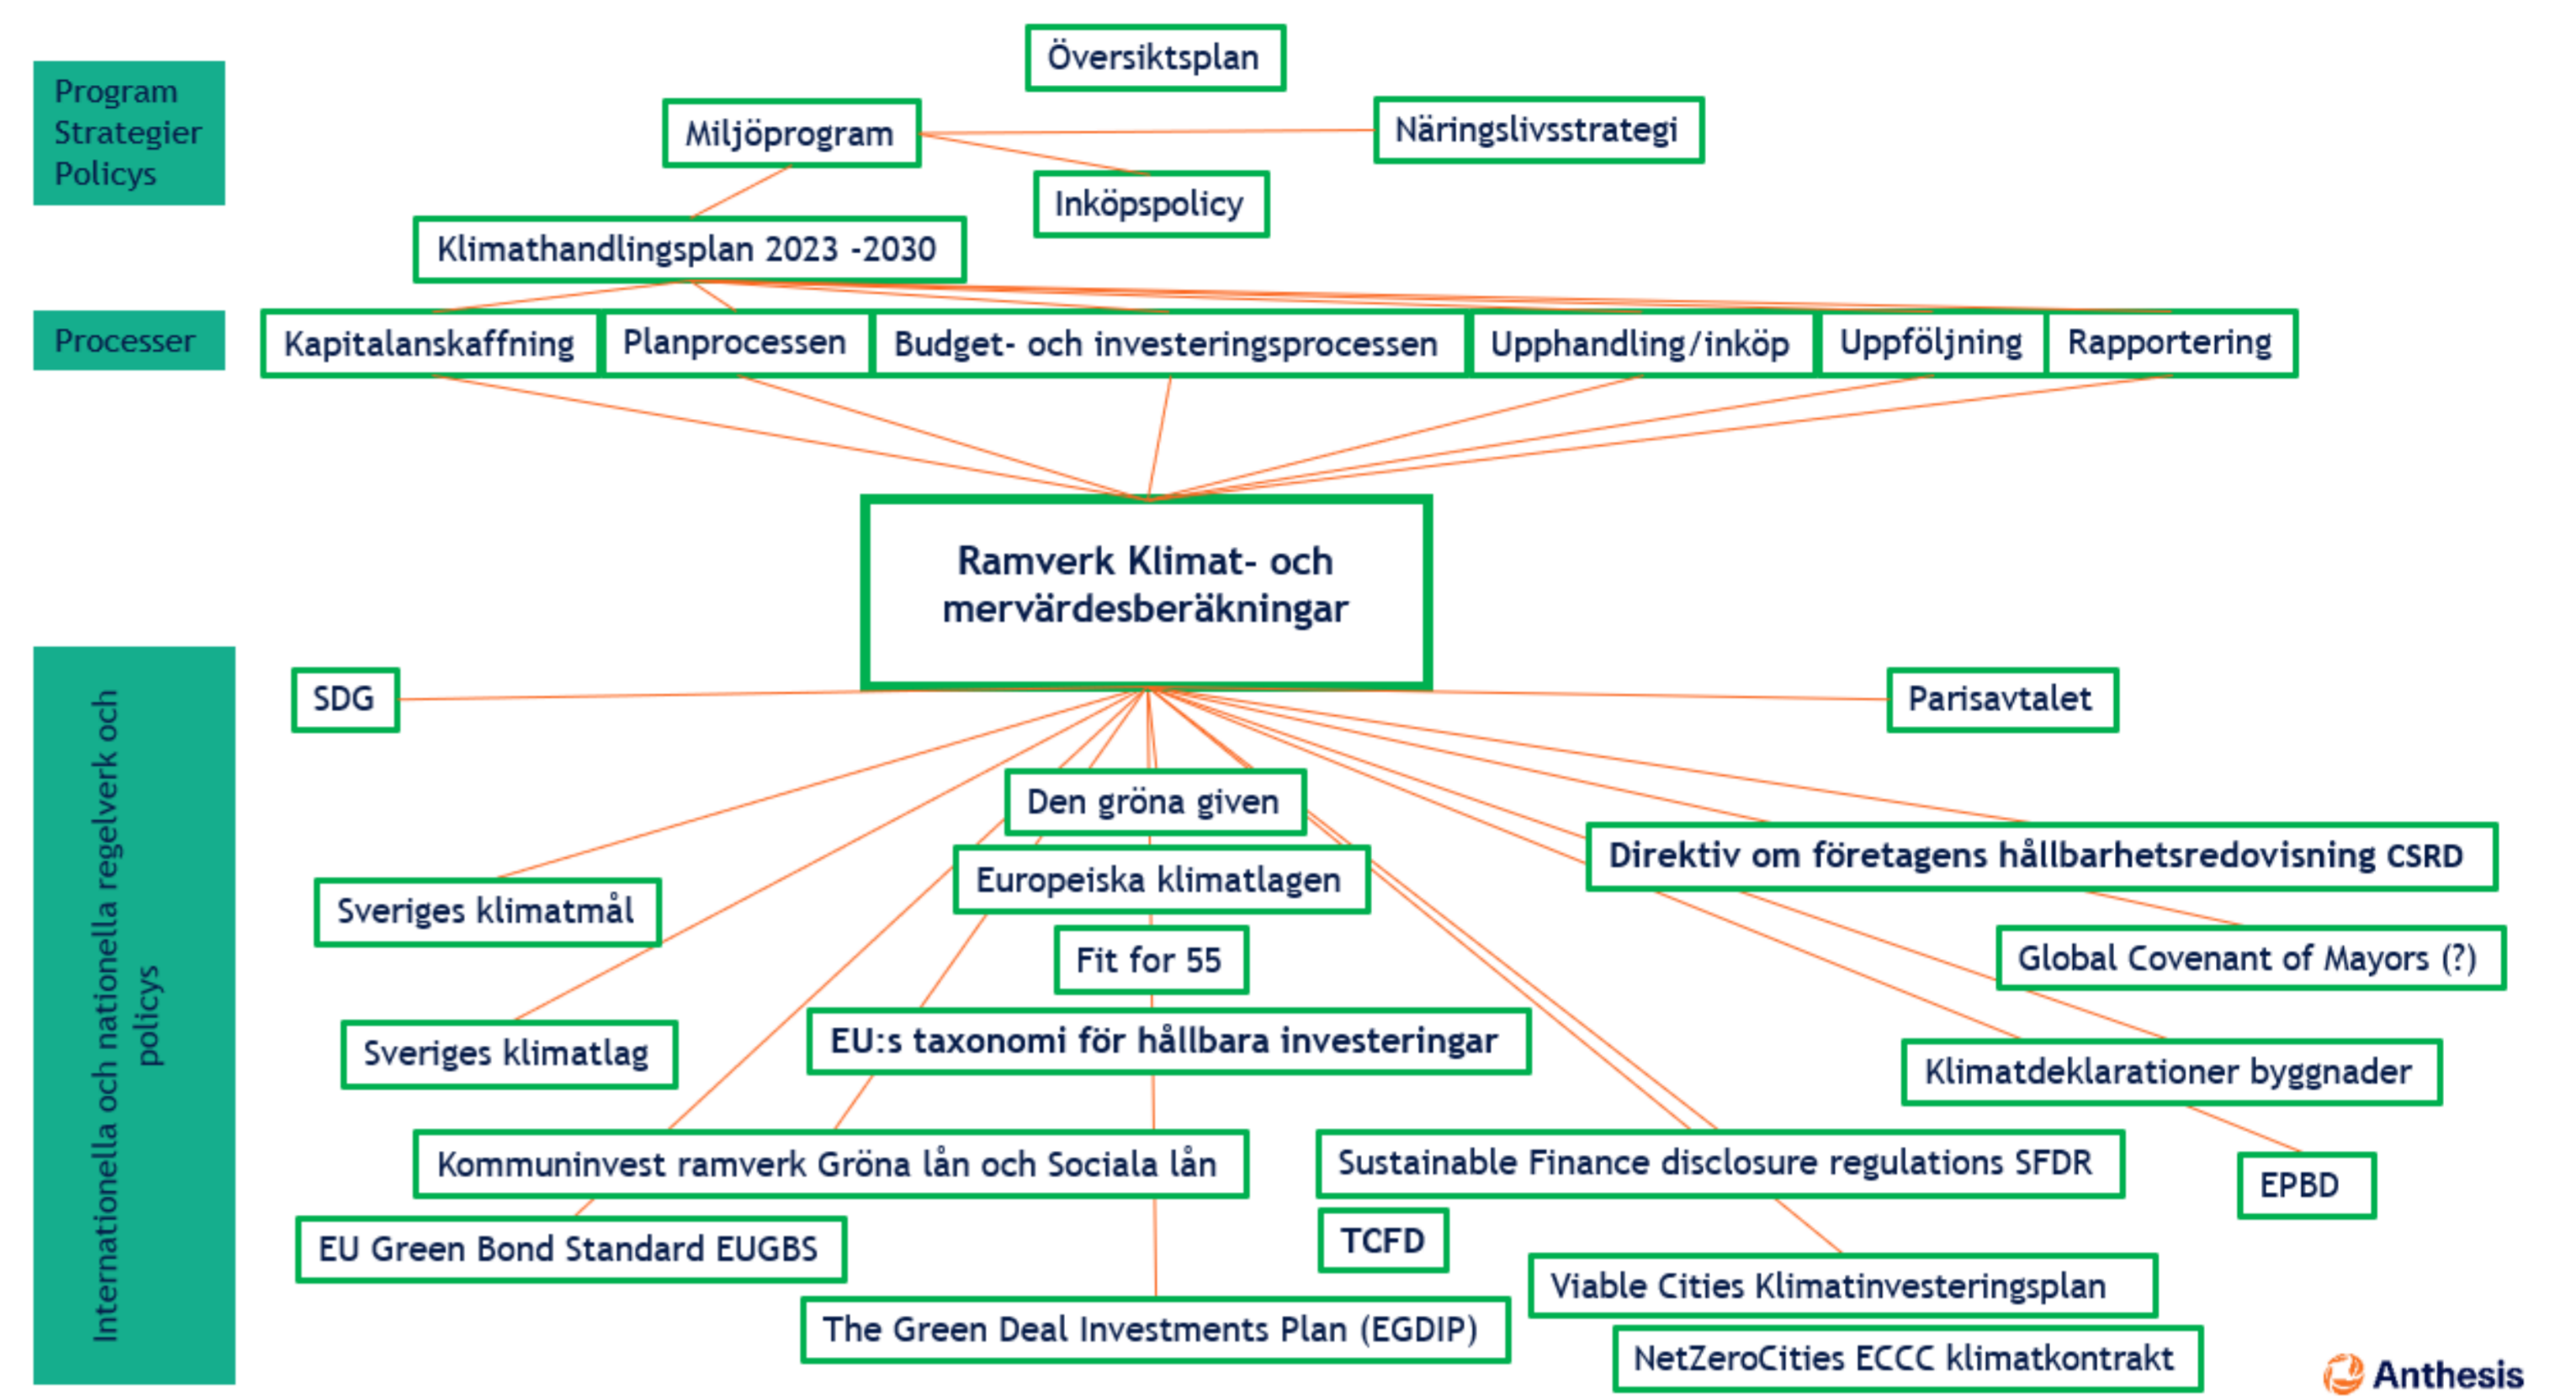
Program
Strategier
Policys

Översiktsplan

Miljöprogram

Näringslivsstrategi

Inköpspolicy

Klimathandlingsplan 2023 -2030

Processer

Kapitalanskaffning

Planprocessen

Budget- och investeringsprocessen

Upphandling/inköp

Uppföljning

Rapportering

Ramverk Klimat- och mervärdesberäkningar

Internationella och nationella regelverk och policys

SDG

Parisavtalet

Den gröna given

Direktiv om företagens hållbarhetsredovisning CSRD

Europeiska klimatlagen

Sveriges klimatmål

Global Covenant of Mayors (?)

Fit for 55

EU:s taxonomi för hållbara investeringar

Sveriges klimatlag

Klimatdeklarationer byggnader

Kommuninvest ramverk Gröna lån och Sociala lån

Sustainable Finance disclosure regulations SFDR

EPBD

EU Green Bond Standard EUGBS

TCFD

Viable Cities Klimatinvesteringsplan

The Green Deal Investments Plan (EGDIP)

NetZeroCities ECCC klimatkontrakt

Anthesis